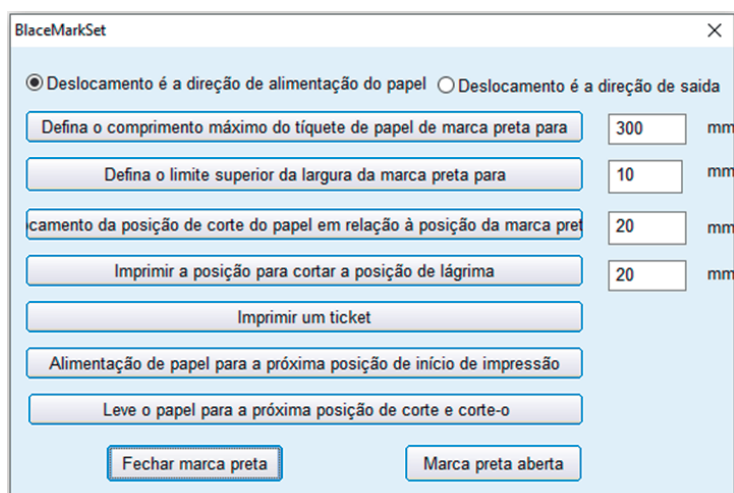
BlaceMarkSet ✕

Deslocamento é a direção de alimentação do papel Deslocamento é a direção de saida

Defina o comprimento máximo do tíquete de papel de marca preta para 300 mm

Defina o limite superior da largura da marca preta para 10 mm

camento da posição de corte do papel em relação à posição da marca pret 20 mm

Imprimir a posição para cortar a posição de lágrima 20 mm

Imprimir um ticket

Alimentação de papel para a próxima posição de início de impressão

Leve o papel para a próxima posição de corte e corte-o

Fechar marca preta

Marca preta aberta